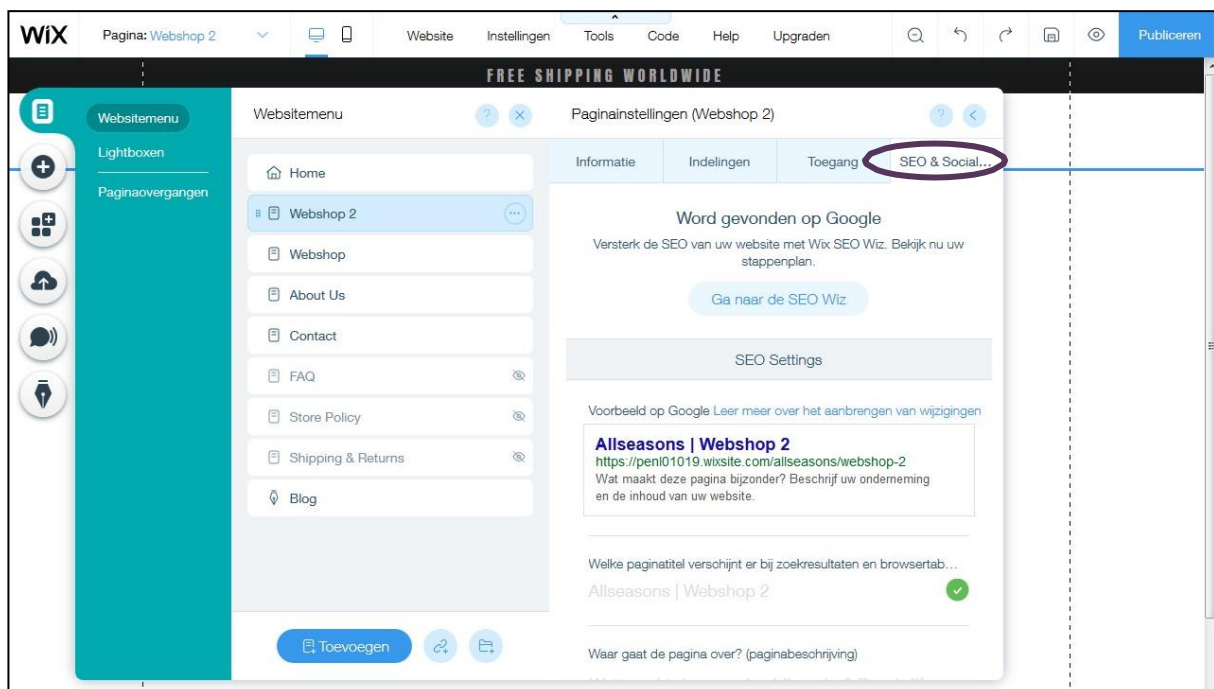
WiX Pagina: Webshop 2 Website Instellingen Tools Code Help Upgraden Publiceren

FREE SHIPPING WORLDWIDE

Websitemenu
Lightboxen
Paginaovergangen

Websitemenu

Home
Webshop 2
Webshop
About Us
Contact
FAQ
Store Policy
Shipping & Returns
Blog

Toevoegen

Paginainstellingen (Webshop 2)

Informatie | Indelingen | Toegang | SEO & Social...

Word gevonden op Google

Versterk de SEO van uw website met Wix SEO Wiz. Bekijk nu uw stappenplan.

Ga naar de SEO Wiz

SEO Settings

Voorbeeld op Google Leer meer over het aanbrengen van wijzigingen

Allseasons | Webshop 2
https://penl01019.wixsite.com/allseasons/webshop-2
Wat maakt deze pagina bijzonder? Beschrijf uw onderneming en de inhoud van uw website.

Welke paginatitel verschijnt er bij zoekresultaten en browsertab...

Allseasons | Webshop 2

Waar gaat de pagina over? (paginabeschrijving)